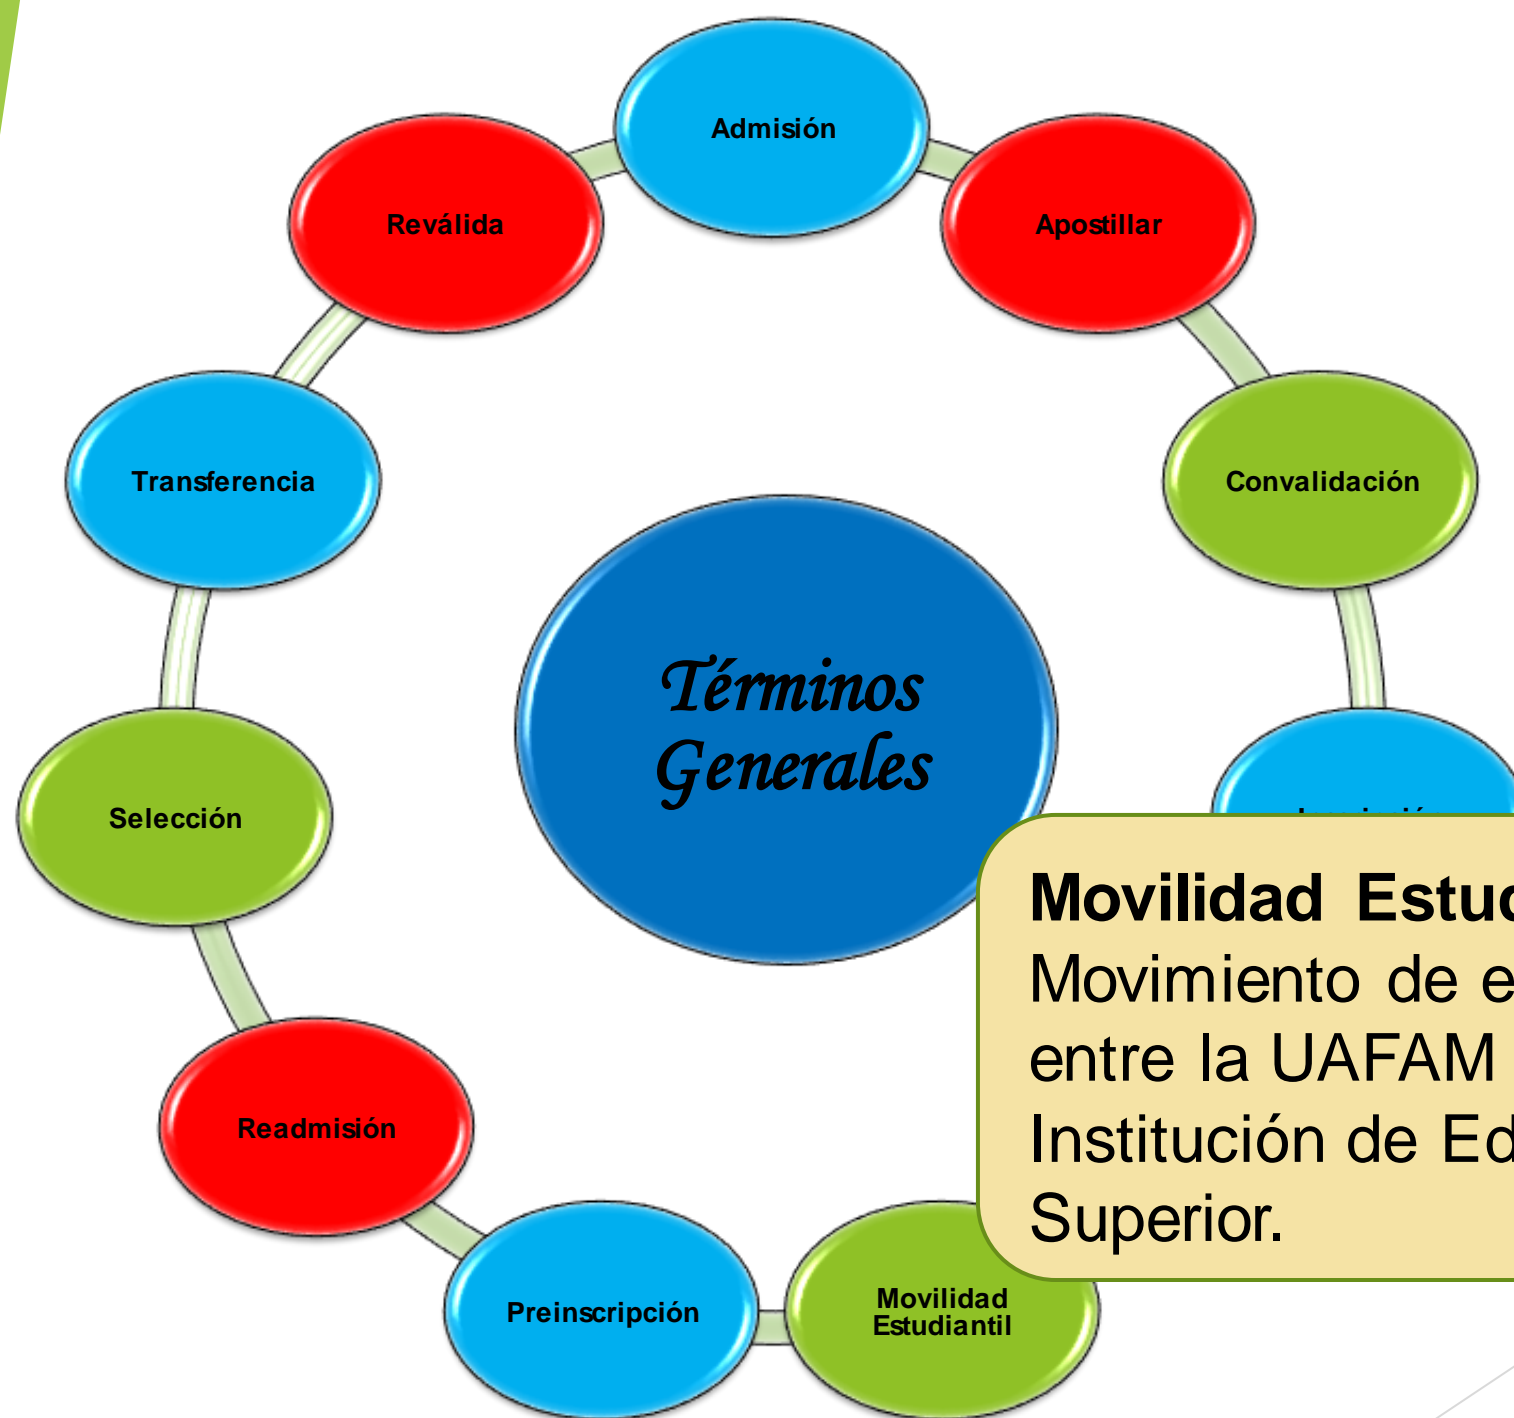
Admisión

Apostillar

Convalidación

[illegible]

Movilidad Estudiantil

Preinscripción

Readmisión

Selección

Transferencia

Reválida

Términos Generales

Movilidad Estu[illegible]
Movimiento de e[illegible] entre la UAFAM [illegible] Institución de Ed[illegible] Superior.